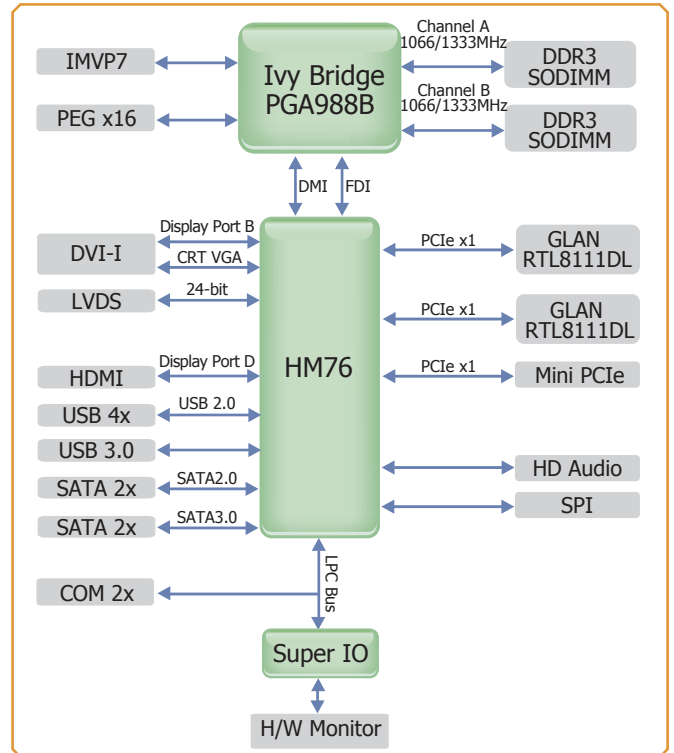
IMVP7

PEG x16

Ivy Bridge
PGA988B

Channel A
1066/1333MHz

DDR3
SODIMM

Channel B
1066/1333MHz

DDR3
SODIMM

DMI

FDI

Display Port B

DVI-I

CRT VGA

LVDS

24-bit

HDMI

Display Port D

USB 4x

USB 2.0

USB 3.0

SATA 2x

SATA2.0

SATA 2x

SATA3.0

HM76

PCIe x1

GLAN
RTL8111DL

PCIe x1

GLAN
RTL8111DL

PCIe x1

Mini PCIe

HD Audio

SPI

LPC Bus

COM 2x

Super IO

H/W Monitor